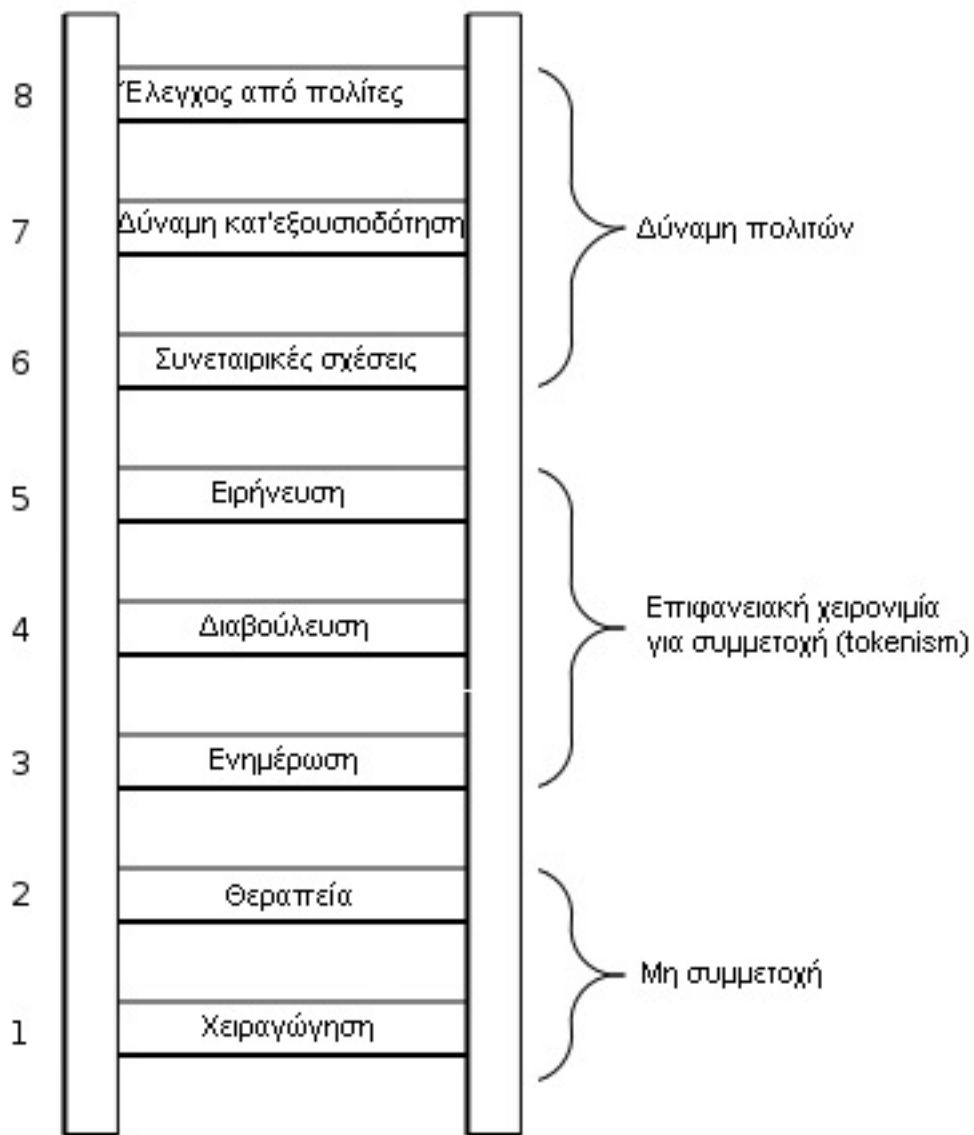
8 Έλεγχος από πολίτες

7 Δύναμη κατ'εξουσιοδότηση

6 Συνεταιρικές σχέσεις

Δύναμη πολιτών

5 Ειρήνευση

4 Διαβούλευση

3 Ενημέρωση

Επιφανειακή χειρονιμία για συμμετοχή (tokenism)

2 Θεραπεία

1 Χειραγώγηση

Μη συμμετοχή